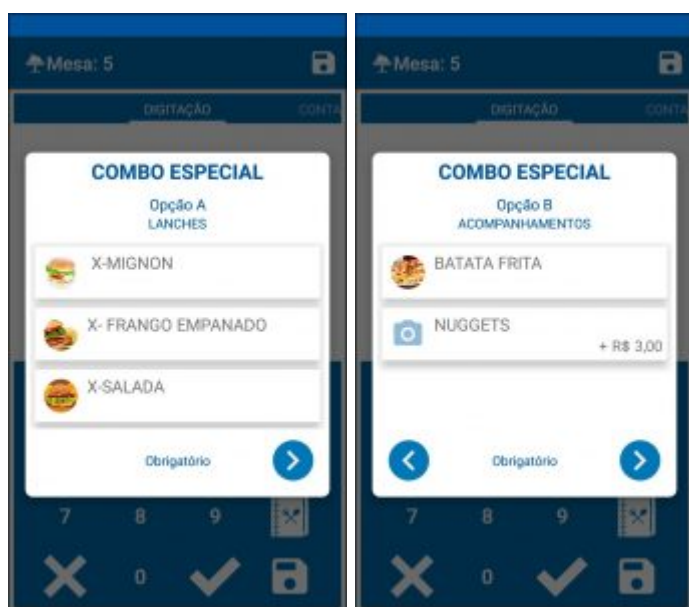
Mesa: 5

DIGITAÇÃO CONTA

COMBO ESPECIAL

Opção A
LANCHES

X-MIGNON

X- FRANGO EMPANADO

X-SALADA

Obrigatório

7 8 9

0

Mesa: 5

DIGITAÇÃO CONTA

COMBO ESPECIAL

Opção B
ACOMPANHAMENTOS

BATATA FRITA

NUGGETS
+ R$ 3,00

Obrigatório

7 8 9

0